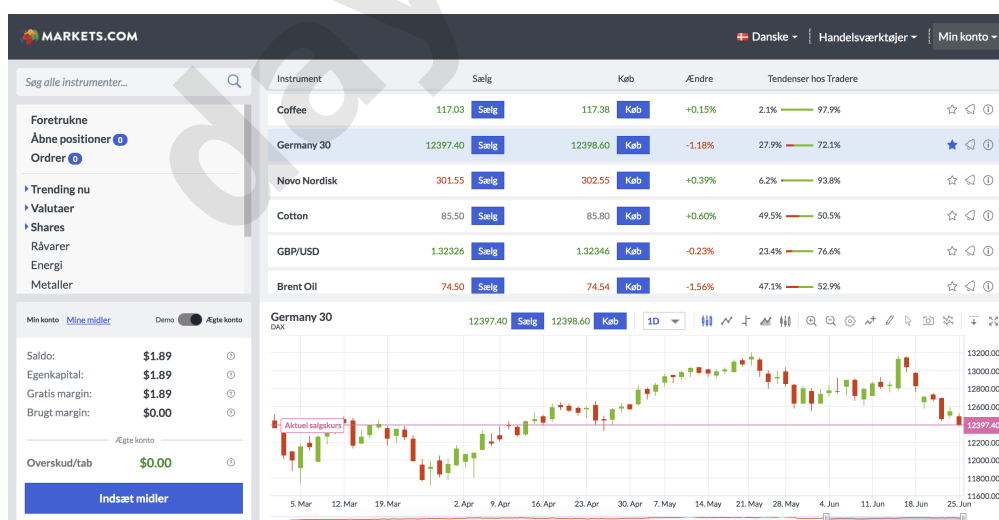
MARKETS.COM

Danske Handelsværktøjer Min konto

Søg alle instrumenter...

Foretrukne
Åbne positioner 0
Ordrer 0

Trending nu
Valutaer
Shares
Råvarer
Energi
Metaller

Min konto Mine midler Demo Ægte konto

Saldo: $1.89
Egenkapital: $1.89
Gratis margin: $1.89
Brugt margin: $0.00

Ægte konto

Overskud/tab $0.00

Indsæt midler

| Instrument | Sælg | | Køb | | Ændre | Tendenser hos Tradere |
|---|---|---|---|---|---|---|
| Coffee | 117.03 | Sælg | 117.38 | Køb | +0.15% | 2.1% 97.9% |
| Germany 30 | 12397.40 | Sælg | 12398.60 | Køb | -1.18% | 27.9% 72.1% |
| Novo Nordisk | 301.55 | Sælg | 302.55 | Køb | +0.39% | 6.2% 93.8% |
| Cotton | 85.50 | Sælg | 85.80 | Køb | +0.60% | 49.5% 50.5% |
| GBP/USD | 1.32326 | Sælg | 1.32346 | Køb | -0.23% | 23.4% 76.6% |
| Brent Oil | 74.50 | Sælg | 74.54 | Køb | -1.56% | 47.1% 52.9% |

Germany 30
DAX
12397.40 Sælg 12398.60 Køb 1D

Aktuel salgskurs
13200.00
13000.00
12800.00
12600.00
12397.40
12200.00
12000.00
11800.00
11600.00

5. Mar 12. Mar 19. Mar 2. Apr 9. Apr 16. Apr 23. Apr 30. Apr 7. May 14. May 21. May 28. May 4. Jun 11. Jun 18. Jun 25. Jun